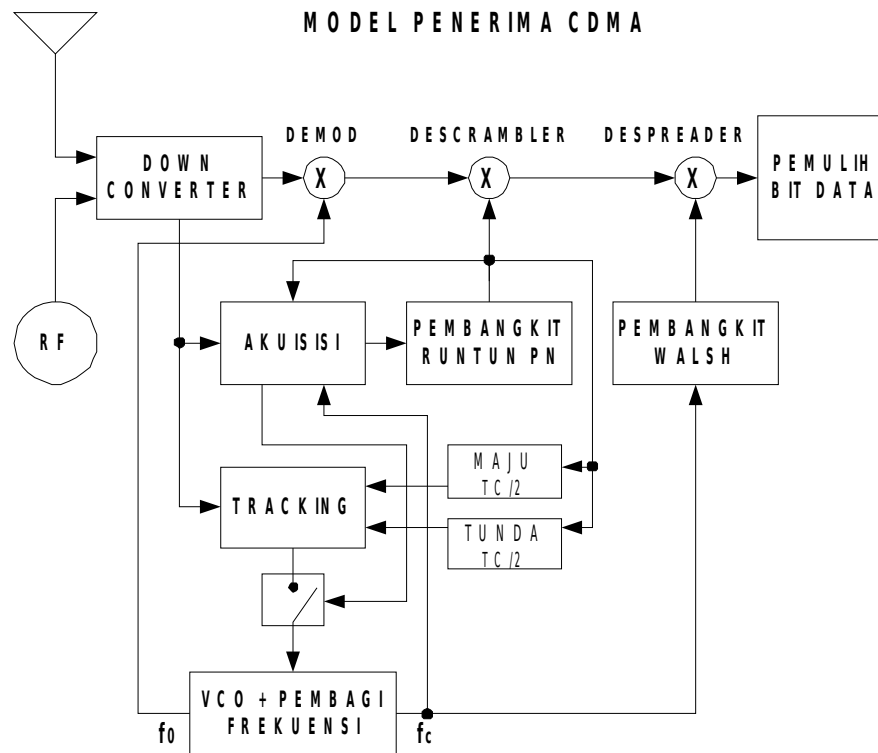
MODEL PENERIMA CDMA

DEMOD

DESCRAMBLER

DESPREADER

DOWN CONVERTER

X

X

X

PEMULIH BIT DATA

RF

AKUISISI

PEMBANGKIT RUNTUN PN

PEMBANGKIT WALSH

MAJU TC/2

TRACKING

TUNDA TC/2

VCO + PEMBAGI FREKUENSI

$f_0$

$f_c$